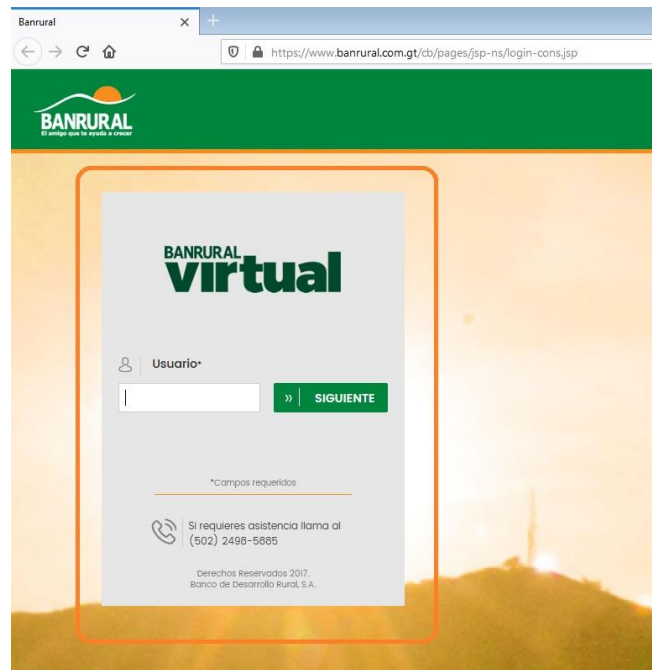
Banrural

https://www.banrural.com.gt/cb/pages/jsp-ns/login-cons.jsp

BANRURAL
El amigo que te ayuda a crecer

BANRURAL virtual

Usuario*

» SIGUIENTE

*Campos requeridos

Si requieres asistencia llama al (502) 2498-5885

Derechos Reservados 2017.
Banco de Desarrollo Rural, S.A.